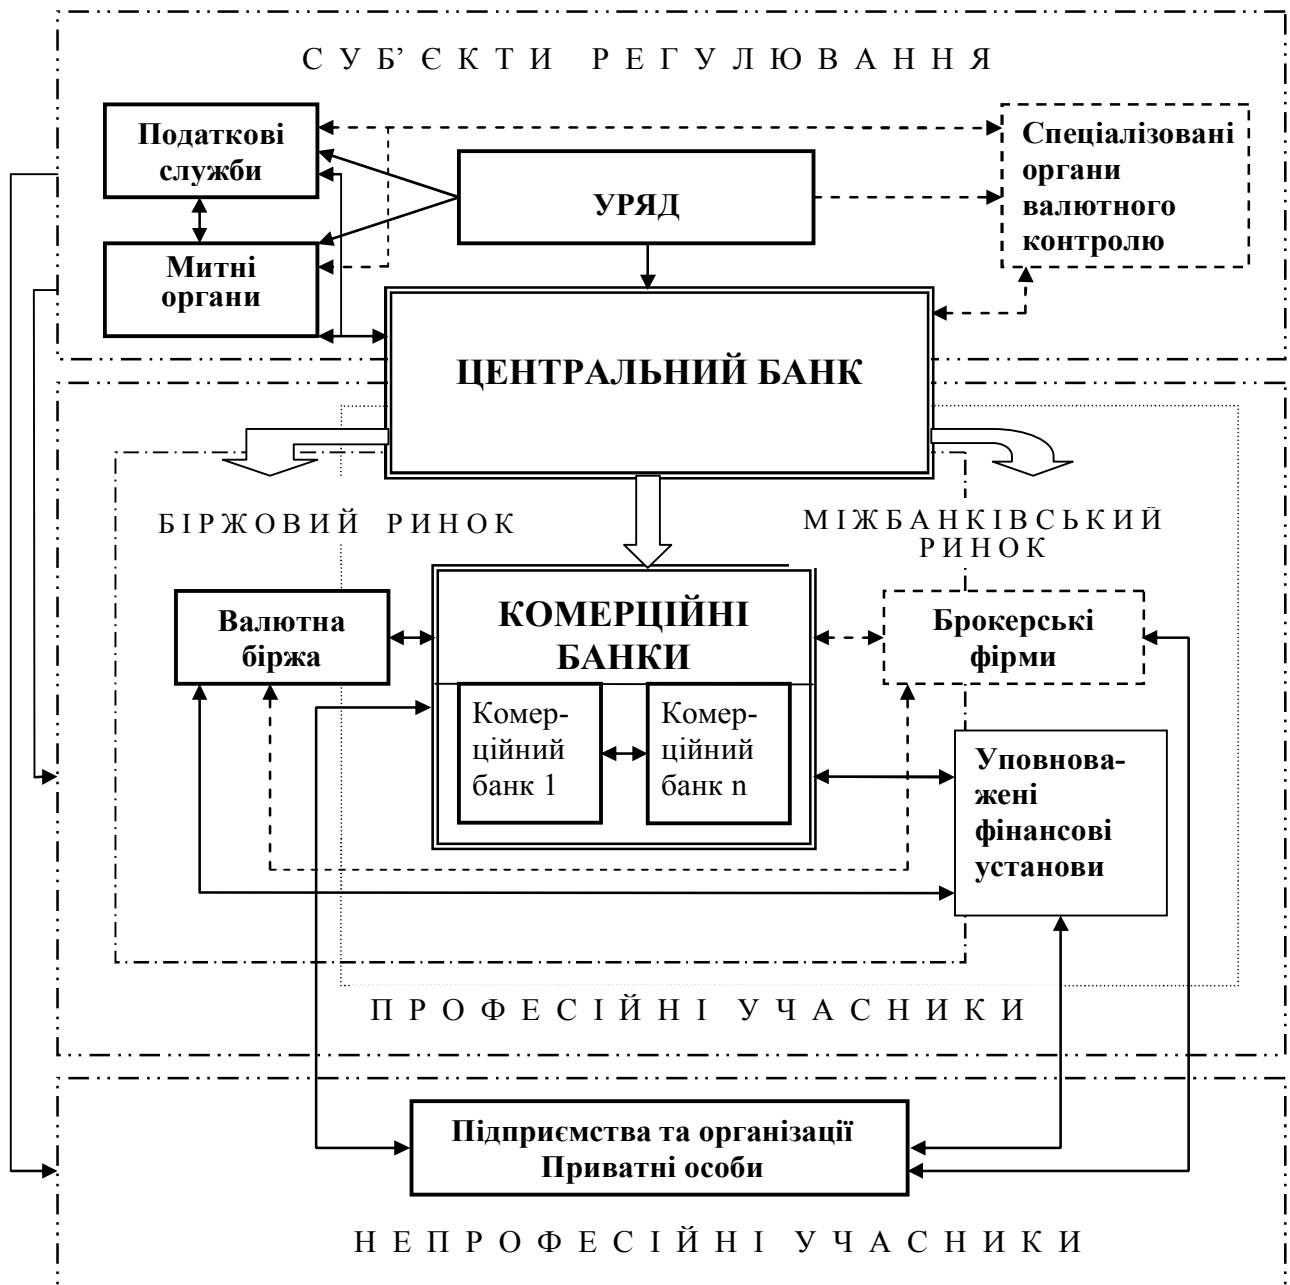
С У Б' Є К Т И Р Е Г У Л Ю В А Н Н Я

Податкові служби

Митні органи

УРЯД

Спеціалізовані органи валютного контролю

ЦЕНТРАЛЬНИЙ БАНК

БІРЖОВИЙ РИНОК

МІЖБАНКІВСЬКИЙ РИНОК

Валютна біржа

КОМЕРЦІЙНІ БАНКИ

Комерційний банк 1

Комерційний банк n

Брокерські фірми

Уповноважені фінансові установи

П Р О Ф Е С І Й Н І У Ч А С Н И К И

Підприємства та організації
Приватні особи

Н Е П Р О Ф Е С І Й Н І У Ч А С Н И К И